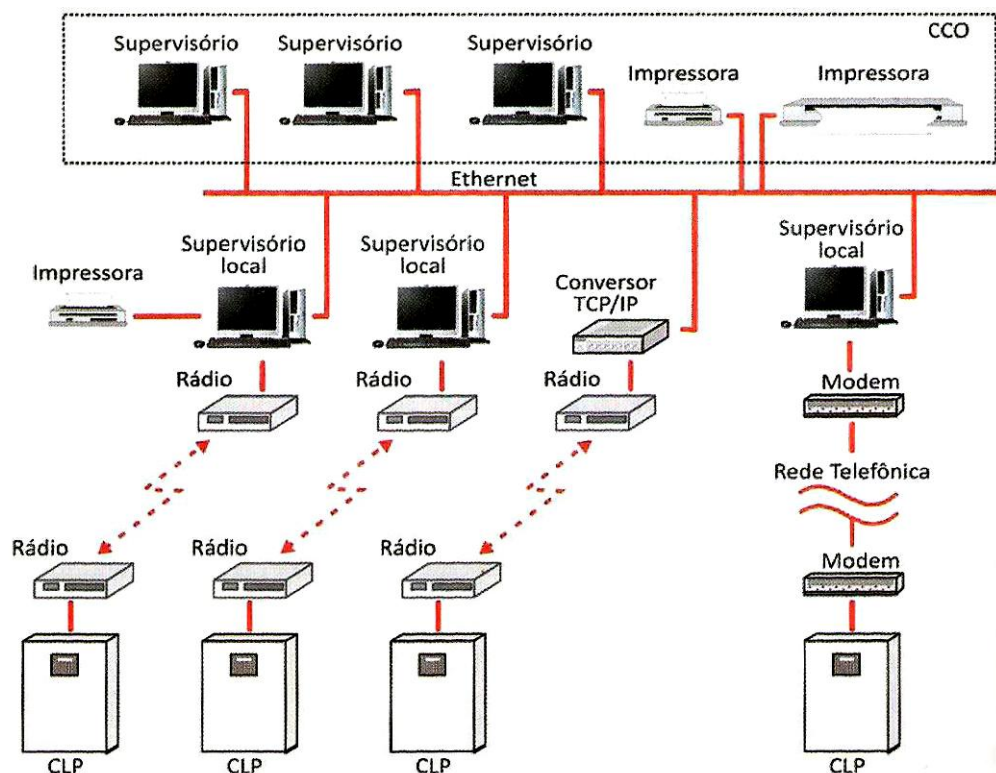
Supervisório Supervisório Supervisório CCO
Impressora Impressora

Ethernet

Supervisório local
Supervisório local
Supervisório local
Impressora
Conversor TCP/IP

Rádio Rádio Rádio
Modem
Rede Telefônica
Modem

Rádio Rádio Rádio

CLP CLP CLP CLP